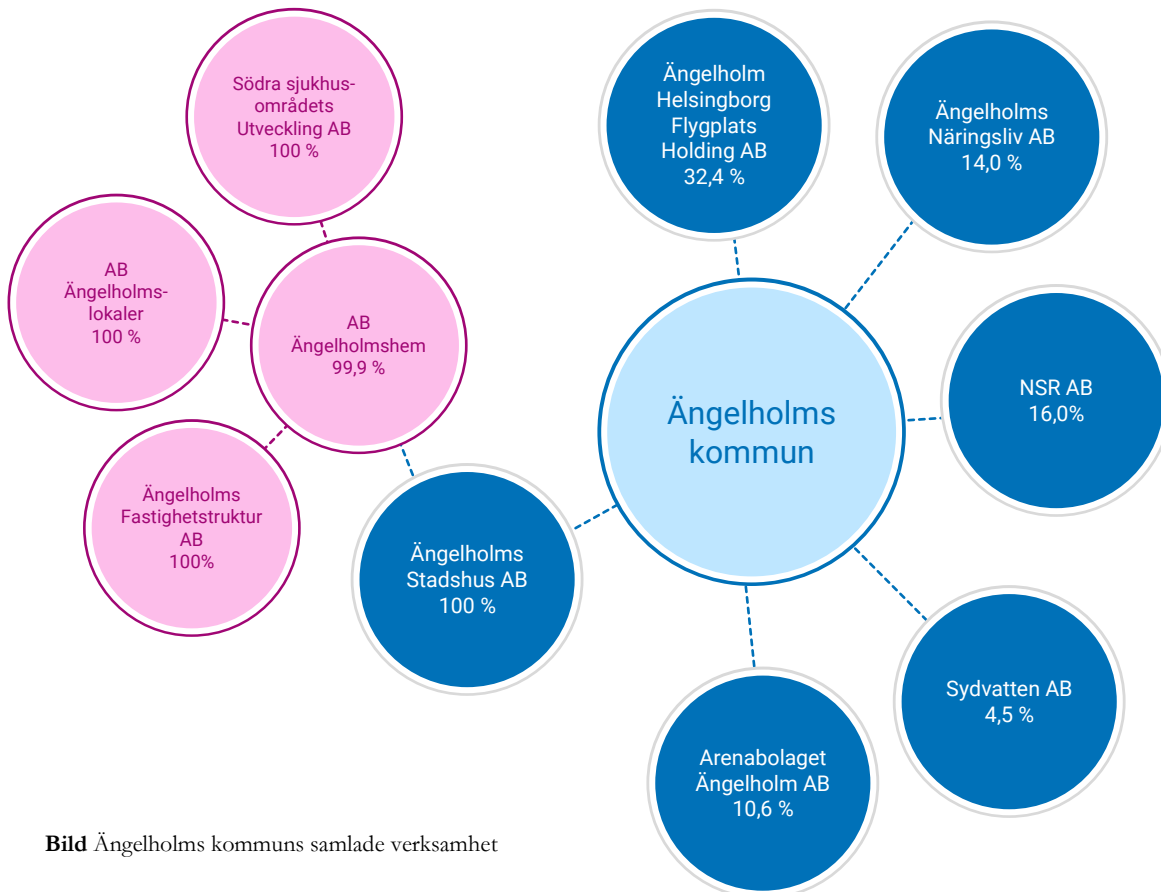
Södra sjukhusområdets Utveckling AB
100 %

AB Ängelholmslokaler
100 %

AB Ängelholmshem
99,9 %

Ängelholms Fastighetstruktur AB
100%

Ängelholm Helsingborg Flygplats Holding AB
32,4 %

Ängelholms Näringsliv AB
14,0 %

Ängelholms kommun

NSR AB
16,0%

Ängelholms Stadshus AB
100 %

Sydvatten AB
4,5 %

Arenabolaget Ängelholm AB
10,6 %

**Bild** Ängelholms kommuns samlade verksamhet